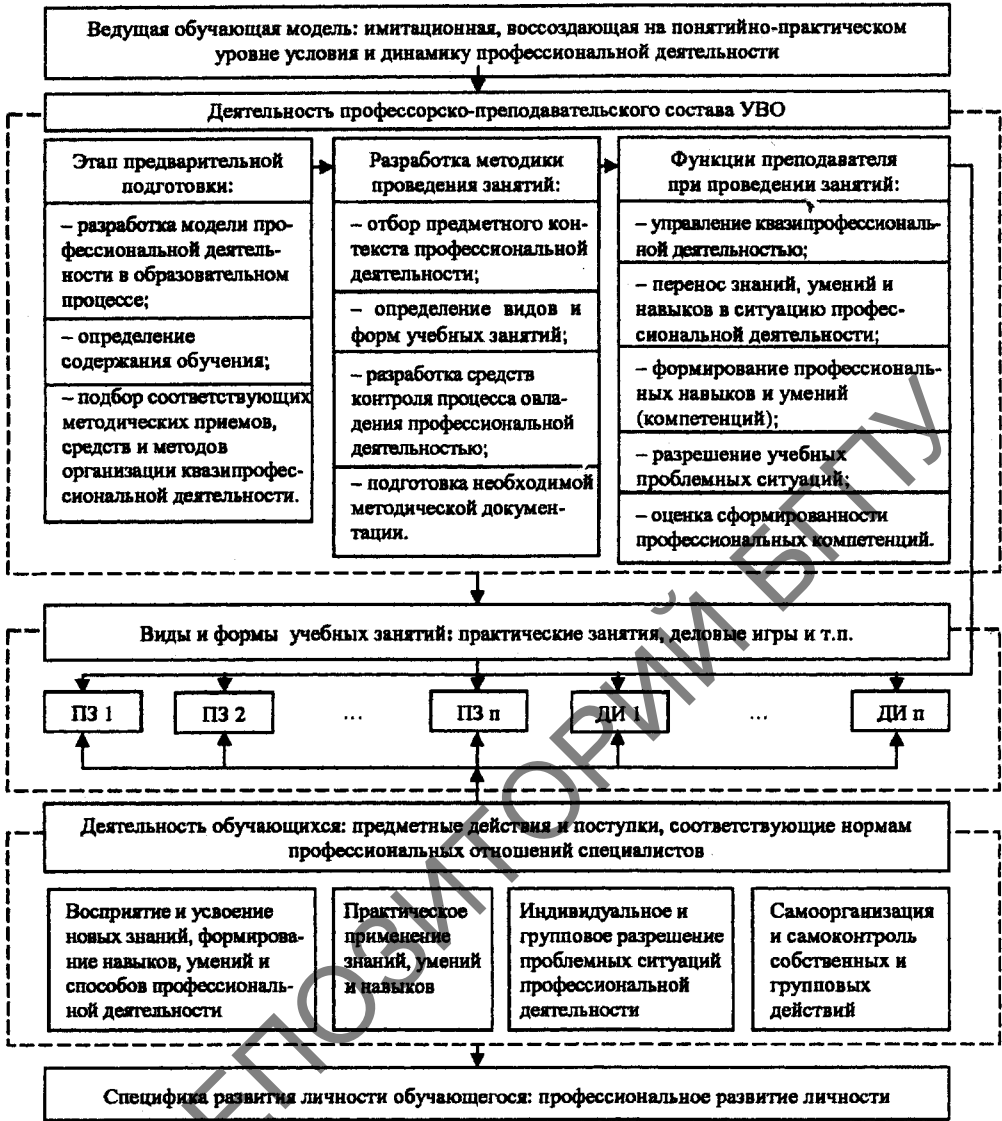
Ведущая обучающая модель: имитационная, воссоздающая на понятийно-практическом уровне условия и динамику профессиональной деятельности

Деятельность профессорско-преподавательского состава УВО

Этап предварительной подготовки:

– разработка модели профессиональной деятельности в образовательном процессе;

– определение содержания обучения;

– подбор соответствующих методических приемов, средств и методов организации квазипрофессиональной деятельности.

Разработка методики проведения занятий:

– отбор предметного контекста профессиональной деятельности;

– определение видов и форм учебных занятий;

– разработка средств контроля процесса овладения профессиональной деятельностью;

– подготовка необходимой методической документации.

Функции преподавателя при проведении занятий:

– управление квазипрофессиональной деятельностью;

– перенос знаний, умений и навыков в ситуацию профессиональной деятельности;

– формирование профессиональных навыков и умений (компетенций);

– разрешение учебных проблемных ситуаций;

– оценка сформированности профессиональных компетенций.

Виды и формы учебных занятий: практические занятия, деловые игры и т.п.

ПЗ 1

ПЗ 2

...

ПЗ п

ДИ 1

...

ДИ п

Деятельность обучающихся: предметные действия и поступки, соответствующие нормам профессиональных отношений специалистов

Восприятие и усвоение новых знаний, формирование навыков, умений и способов профессиональной деятельности

Практическое применение знаний, умений и навыков

Индивидуальное и групповое разрешение проблемных ситуаций профессиональной деятельности

Самоорганизация и самоконтроль собственных и групповых действий

Специфика развития личности обучающегося: профессиональное развитие личности

БГПУ
РЕПОЗИТОРИЙ БГПУ